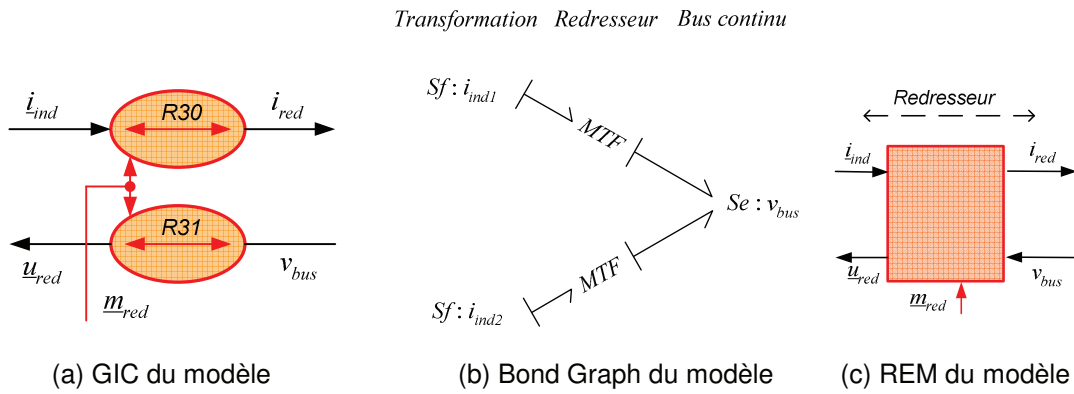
Transformation Redresseur Bus continu

$\underline{i}_{ind}$

R30

$i_{red}$

R31

$\underline{u}_{red}$

$v_{bus}$

$\underline{m}_{red}$

$Sf : i_{ind1}$

MTF

$Se : v_{bus}$

MTF

$Sf : i_{ind2}$

Redresseur

$\underline{i}_{ind}$

$i_{red}$

$\underline{u}_{red}$

$v_{bus}$

$\underline{m}_{red}$

(a) GIC du modèle

(b) Bond Graph du modèle

(c) REM du modèle